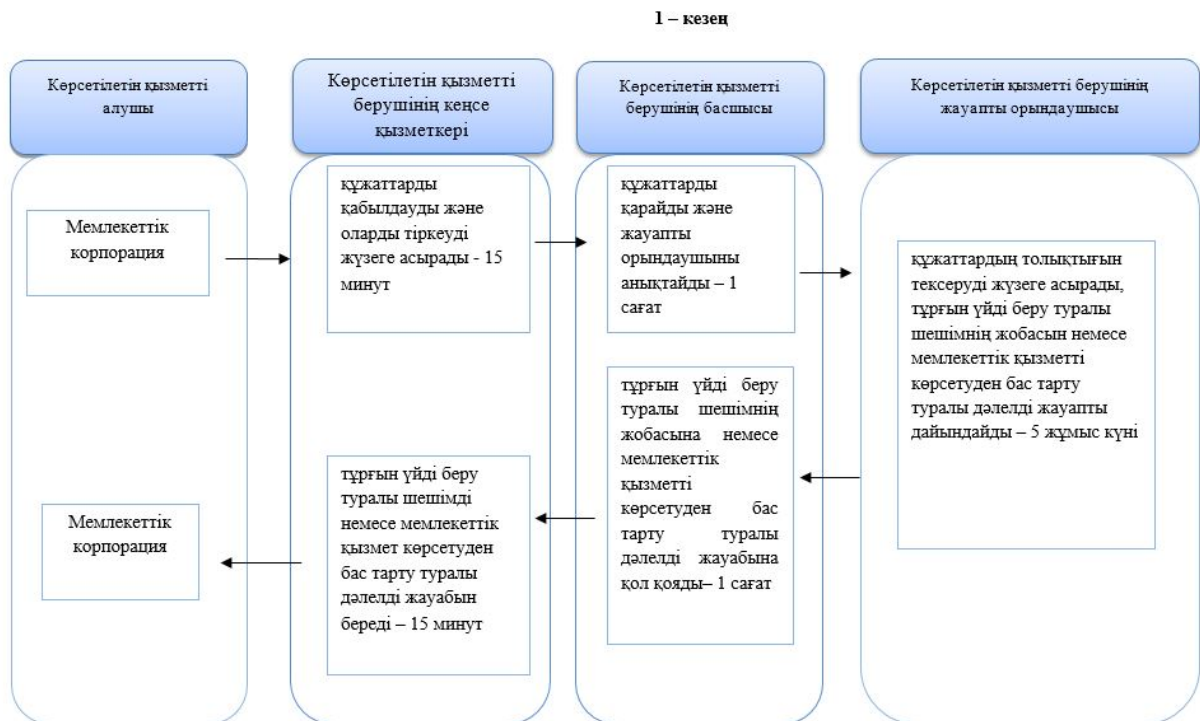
1 – кезең

Көрсетілетін қызметті алушы

Көрсетілетін қызметті берушінің кеңсе қызметкері

Көрсетілетін қызметті берушінің басшысы

Көрсетілетін қызметті берушінің жауапты орындаушысы

Мемлекеттік корпорация

құжаттарды қабылдауды және оларды тіркеуді жүзеге асырады - 15 минут

құжаттарды қарайды және жауапты орындаушыны анықтайды – 1 сағат

құжаттардың толықтығын тексеруді жүзеге асырады, тұрғын үйді беру туралы шешімнің жобасын немесе мемлекеттік қызметті көрсетуден бас тарту туралы дәлелді жауапты дайындайды – 5 жұмыс күні

тұрғын үйді беру туралы шешімнің жобасына немесе мемлекеттік қызметті көрсетуден бас тарту туралы дәлелді жауабына қол қояды– 1 сағат

тұрғын үйді беру туралы шешімді немесе мемлекеттік қызмет көрсетуден бас тарту туралы дәлелді жауабын береді – 15 минут

Мемлекеттік корпорация